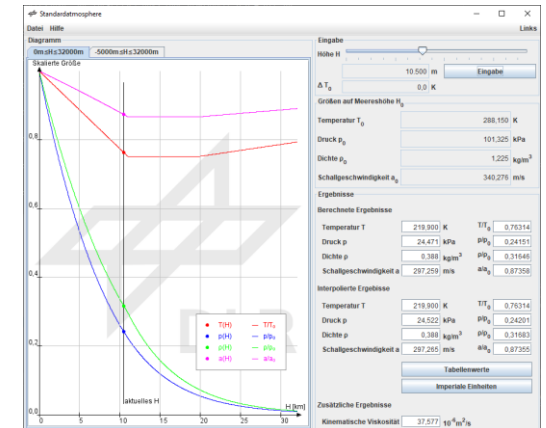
Standardatmosphere

Datei Hilfe

Links

Diagramm

0m≤H≤32000m

-5000m≤H≤32000m

Skalierte Größe

0,8

0,6

0,4

0,2

0,0

0 5 10 15 20 25 30

H [km]

aktuelles H

• T(H) — T/T₀
• p(H) — p/p₀
• ρ(H) — ρ/ρ₀
• a(H) — a/a₀

Eingabe

Höhe H

10.500 m

Eingabe

Δ T₀ 0,0 K

Größen auf Meereshöhe H₀

Temperatur T₀ 288,150 K

Druck p₀ 101,325 kPa

Dichte ρ₀ 1,225 kg/m³

Schallgeschwindigkeit a₀ 340,276 m/s

Ergebnisse

Berechnete Ergebnisse

| | | | | |
|---|---|---|---|---|
| Temperatur T | 219,900 | K | T/T₀ | 0,76314 |
| Druck p | 24,471 | kPa | p/p₀ | 0,24151 |
| Dichte ρ | 0,388 | kg/m³ | ρ/ρ₀ | 0,31648 |
| Schallgeschwindigkeit a | 297,259 | m/s | a/a₀ | 0,87358 |

Interpolierte Ergebnisse

| | | | | |
|---|---|---|---|---|
| Temperatur T | 219,900 | K | T/T₀ | 0,76314 |
| Druck p | 24,522 | kPa | p/p₀ | 0,24201 |
| Dichte ρ | 0,388 | kg/m³ | ρ/ρ₀ | 0,31683 |
| Schallgeschwindigkeit a | 297,265 | m/s | a/a₀ | 0,87355 |

Tabellenwerte

Imperiale Einheiten

Zusätzliche Ergebnisse

Kinematische Viskosität 37,577 $10^{-6}m^2/s$

DLR